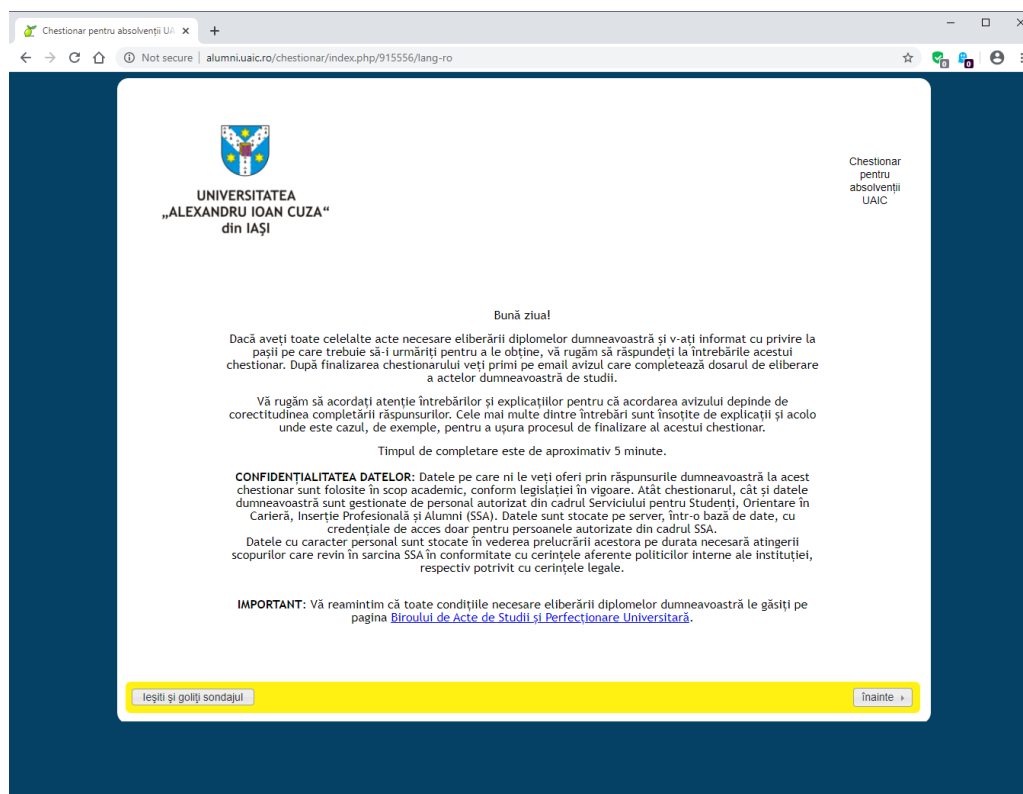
Chestionar pentru absolvenții UA ×

Not secure | alumni.uaic.ro/chestionar/index.php/915556/lang-ro

UNIVERSITATEA
„ALEXANDRU IOAN CUZA"
din IAȘI

Chestionar pentru absolvenții UAIC

Bună ziua!

Dacă aveți toate celelalte acte necesare eliberării diplomelor dumneavoastră și v-ați informat cu privire la pașii pe care trebuie să-i urmăriți pentru a le obține, vă rugăm să răspundeți la întrebările acestui chestionar. După finalizarea chestionarului veți primi pe email avizul care completează dosarul de eliberare a actelor dumneavoastră de studii.

Vă rugăm să acordați atenție întrebărilor și explicațiilor pentru că acordarea avizului depinde de corectitudinea completării răspunsurilor. Cele mai multe dintre întrebări sunt însoțite de explicații și acolo unde este cazul, de exemple, pentru a ușura procesul de finalizare al acestui chestionar.

Timpul de completare este de aproximativ 5 minute.

CONFIDENȚIALITATEA DATELOR: Datele pe care ni le veți oferi prin răspunsurile dumneavoastră la acest chestionar sunt folosite în scop academic, conform legislației în vigoare. Atât chestionarul, cât și datele dumneavoastră sunt gestionate de personal autorizat din cadrul Serviciului pentru Studenți, Orientare în Carieră, Inserție Profesională și Alumni (SSA). Datele sunt stocate pe server, într-o bază de date, cu credențiale de acces doar pentru persoanele autorizate din cadrul SSA.
Datele cu caracter personal sunt stocate în vederea prelucrării acestora pe durata necesară atingerii scopurilor care revin în sarcina SSA în conformitate cu cerințele aferente politicilor interne ale instituției, respectiv potrivit cu cerințele legale.

IMPORTANT: Vă reamintim că toate condițiile necesare eliberării diplomelor dumneavoastră le găsiți pe pagina Biroului de Acte de Studii și Perfecționare Universitară.

Ieșiți și goliți sondajul

Înainte